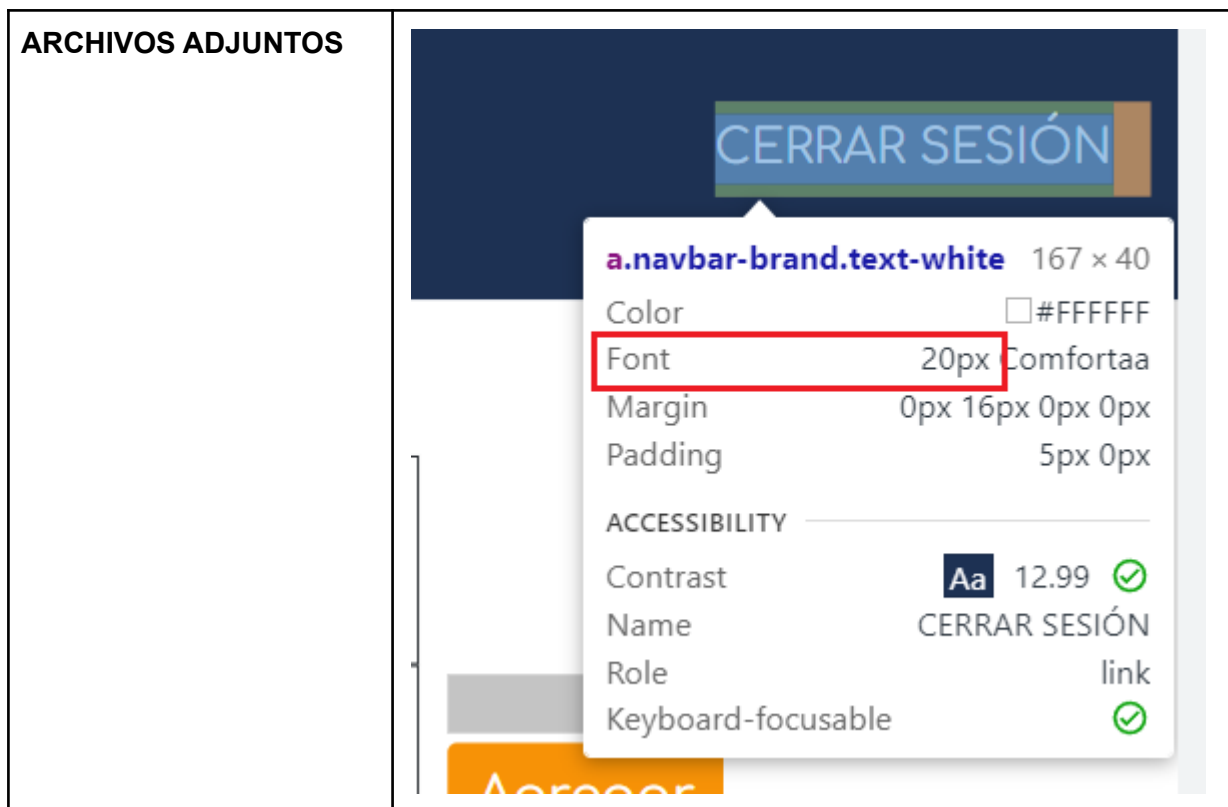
ARCHIVOS ADJUNTOS

CERRAR SESIÓN

a.navbar-brand.text-white 167 × 40

Color #FFFFFF
Font 20px Comfortaa
Margin 0px 16px 0px 0px
Padding 5px 0px

ACCESSIBILITY

Contrast Aa 12.99
Name CERRAR SESIÓN
Role link
Keyboard-focusable

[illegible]